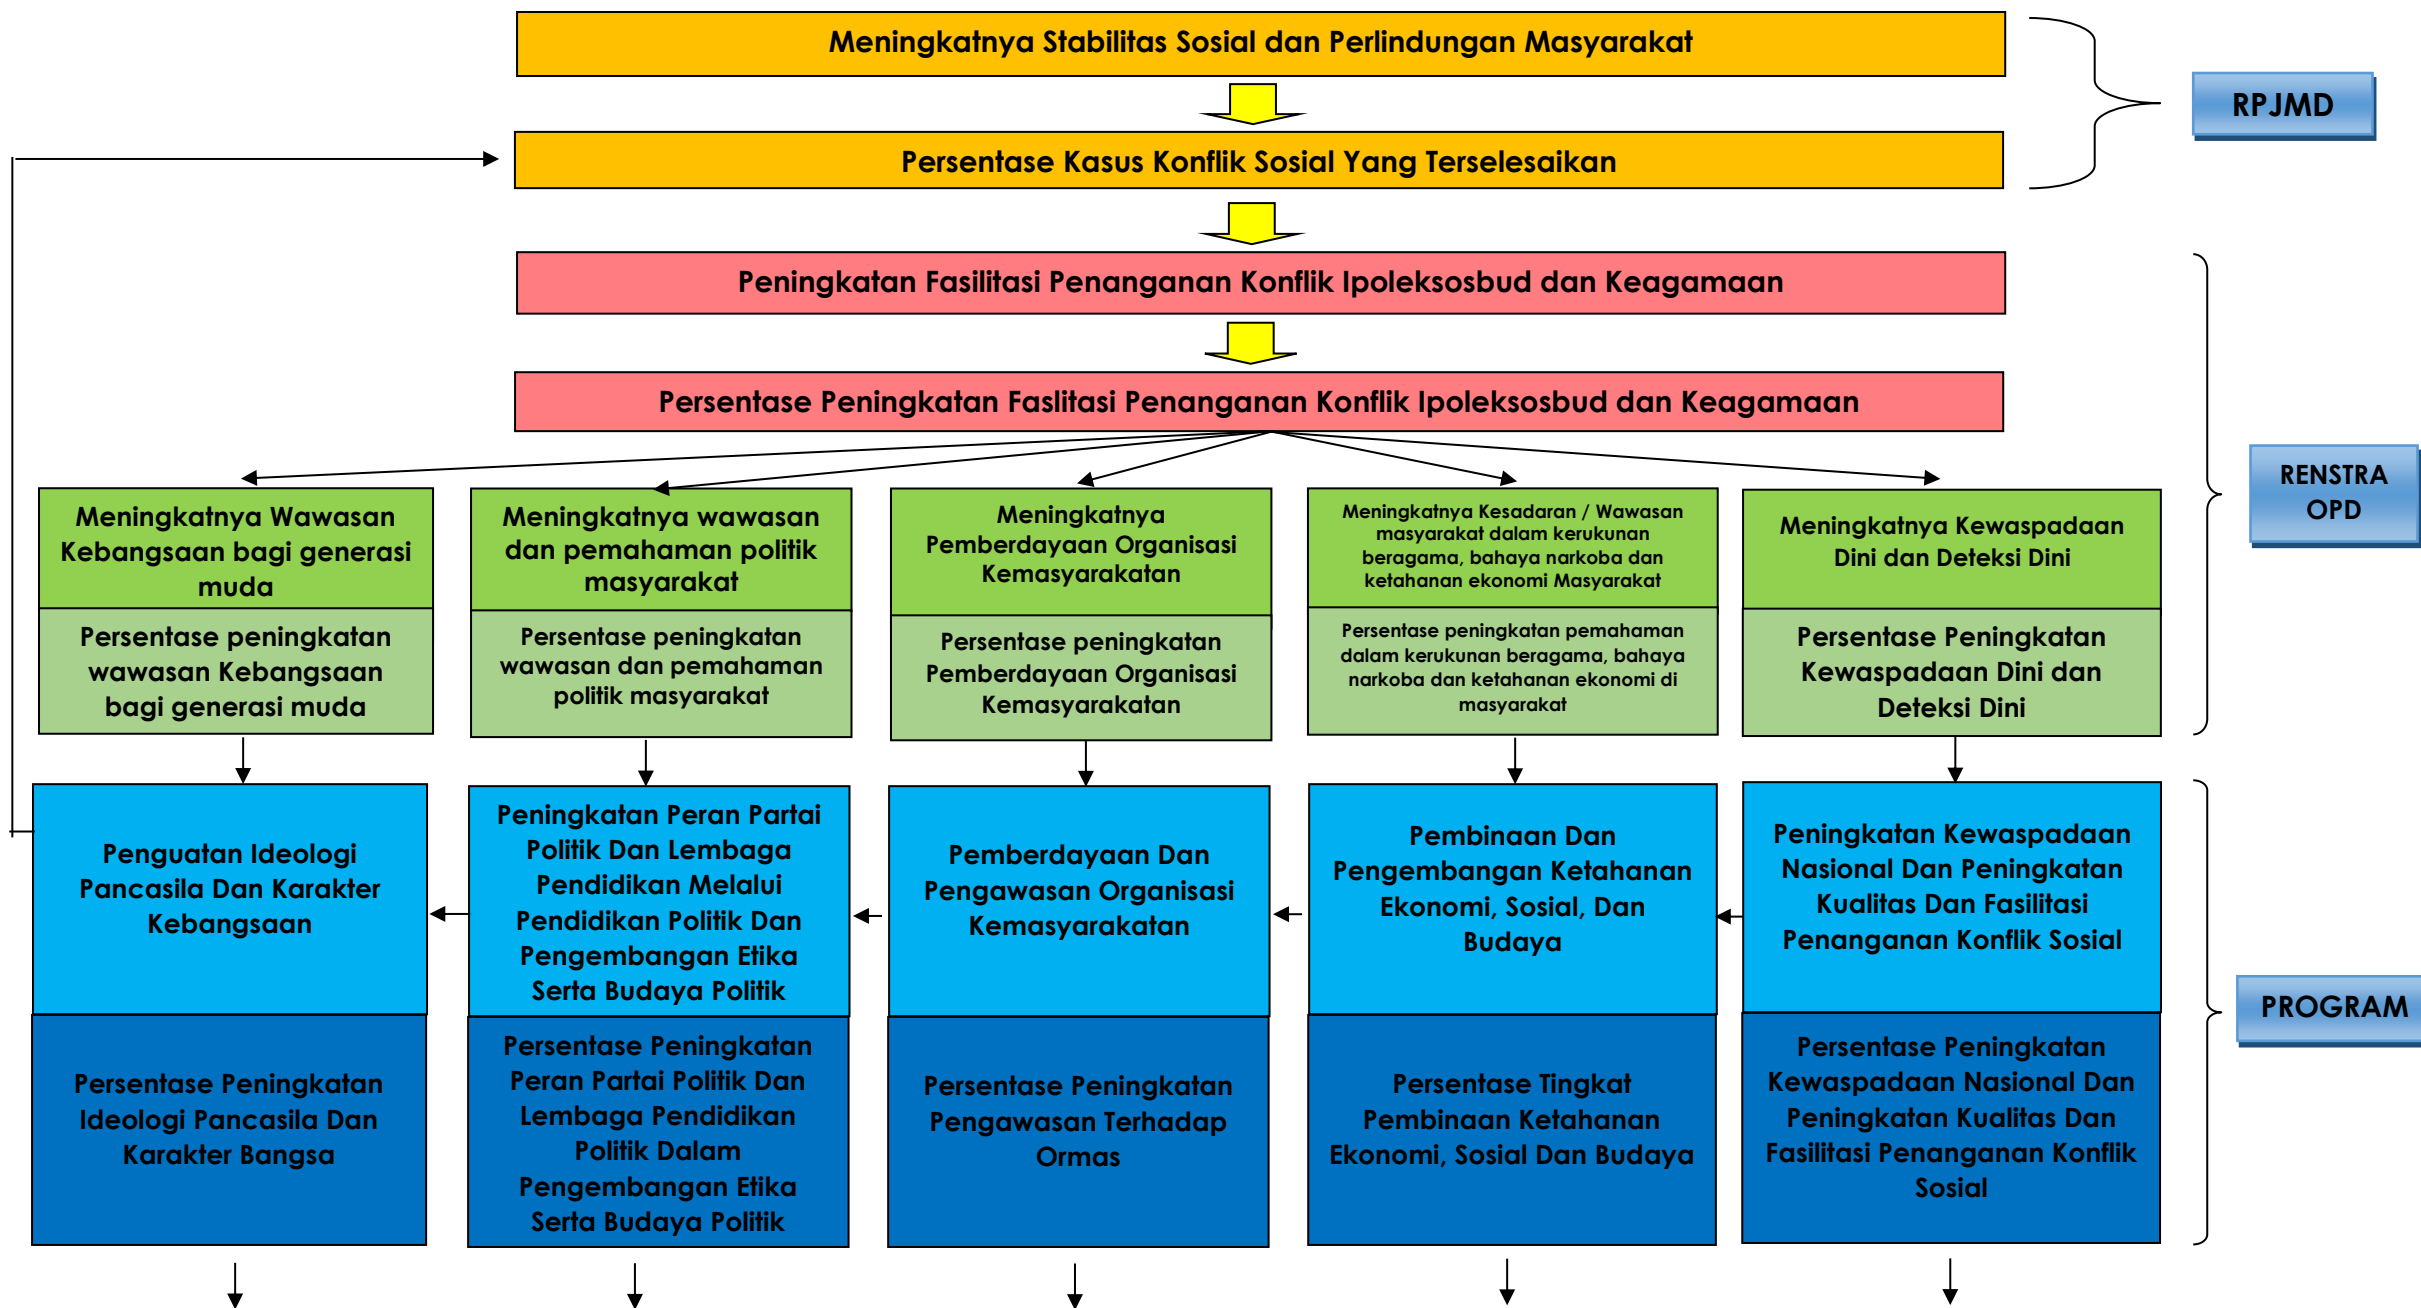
Meningkatnya Stabilitas Sosial dan Perlindungan Masyarakat

Persentase Kasus Konflik Sosial Yang Terselesaikan

RPJMD

Peningkatan Fasilitasi Penanganan Konflik Ipoleksosbud dan Keagamaan

Persentase Peningkatan Faslitasi Penanganan Konflik Ipoleksosbud dan Keagamaan

RENSTRA OPD

Meningkatnya Wawasan Kebangsaan bagi generasi muda

Persentase peningkatan wawasan Kebangsaan bagi generasi muda

Meningkatnya wawasan dan pemahaman politik masyarakat

Persentase peningkatan wawasan dan pemahaman politik masyarakat

Meningkatnya Pemberdayaan Organisasi Kemasyarakatan

Persentase peningkatan Pemberdayaan Organisasi Kemasyarakatan

Meningkatnya Kesadaran / Wawasan masyarakat dalam kerukunan beragama, bahaya narkoba dan ketahanan ekonomi Masyarakat

Persentase peningkatan pemahaman dalam kerukunan beragama, bahaya narkoba dan ketahanan ekonomi di masyarakat

Meningkatnya Kewaspadaan Dini dan Deteksi Dini

Persentase Peningkatan Kewaspadaan Dini dan Deteksi Dini

Penguatan Ideologi Pancasila Dan Karakter Kebangsaan

Persentase Peningkatan Ideologi Pancasila Dan Karakter Bangsa

Peningkatan Peran Partai Politik Dan Lembaga Pendidikan Melalui Pendidikan Politik Dan Pengembangan Etika Serta Budaya Politik

Persentase Peningkatan Peran Partai Politik Dan Lembaga Pendidikan Politik Dalam Pengembangan Etika Serta Budaya Politik

Pemberdayaan Dan Pengawasan Organisasi Kemasyarakatan

Persentase Peningkatan Pengawasan Terhadap Ormas

Pembinaan Dan Pengembangan Ketahanan Ekonomi, Sosial, Dan Budaya

Persentase Tingkat Pembinaan Ketahanan Ekonomi, Sosial Dan Budaya

Peningkatan Kewaspadaan Nasional Dan Peningkatan Kualitas Dan Fasilitasi Penanganan Konflik Sosial

Persentase Peningkatan Kewaspadaan Nasional Dan Peningkatan Kualitas Dan Fasilitasi Penanganan Konflik Sosial

PROGRAM